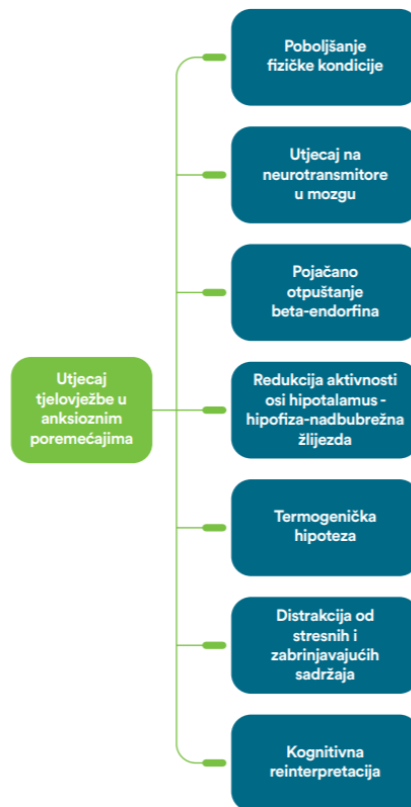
Utjecaj tjelovježbe u anksioznim poremećajima

Poboljšanje fizičke kondicije

Utjecaj na neurotransmitore u mozgu

Pojačano otpuštanje beta-endorfina

Redukcija aktivnosti osi hipotalamus - hipofiza-nadbubrežna žlijezda

Termogenička hipoteza

Distrakcija od stresnih i zabrinjavajućih sadržaja

Kognitivna reinterpretacija